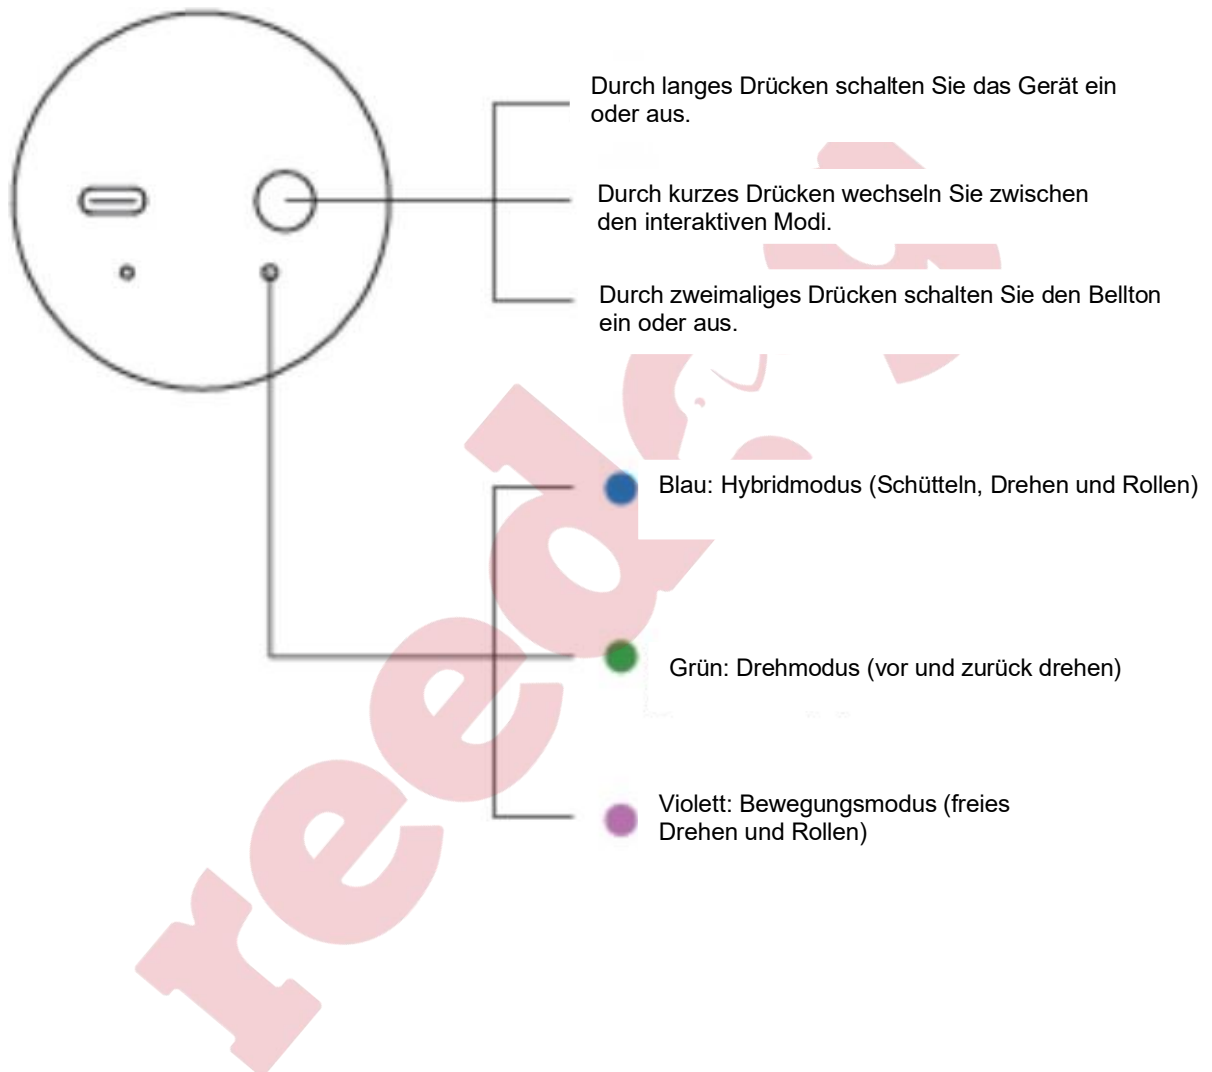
Durch langes Drücken schalten Sie das Gerät ein oder aus.

Durch kurzes Drücken wechseln Sie zwischen den interaktiven Modi.

Durch zweimaliges Drücken schalten Sie den Bellton ein oder aus.

Blau: Hybridmodus (Schütteln, Drehen und Rollen)

Grün: Drehmodus (vor und zurück drehen)

Violett: Bewegungsmodus (freies Drehen und Rollen)

reed